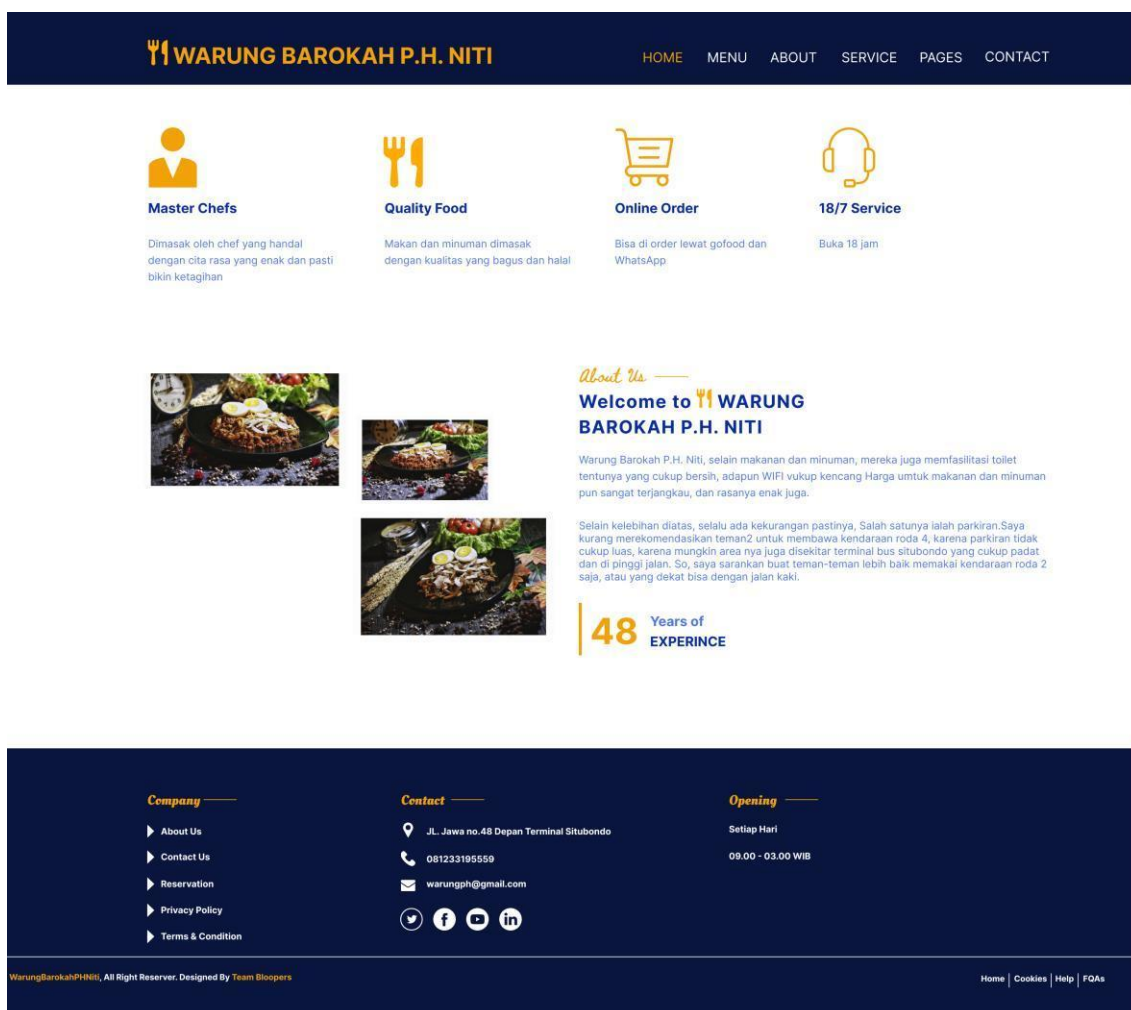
WARUNG BAROKAH P.H. NITI

HOME MENU ABOUT SERVICE PAGES CONTACT

Master Chefs

Dimasak oleh chef yang handal dengan cita rasa yang enak dan pasti bikin ketagihan

Quality Food

Makan dan minuman dimasak dengan kualitas yang bagus dan halal

Online Order

Bisa di order lewat gofood dan WhatsApp

18/7 Service

Buka 18 jam

About Us

Welcome to WARUNG BAROKAH P.H. NITI

Warung Barokah P.H. Niti, selain makanan dan minuman, mereka juga memfasilitasi toilet tentunya yang cukup bersih, adapun WIFI vukup kencang Harga umtuk makanan dan minuman pun sangat terjangkau, dan rasanya enak juga.

Selain kelebihan diatas, selalu ada kekurangan pastinya, Salah satunya ialah parkiran.Saya kurang merekomendasikan teman2 untuk membawa kendaraan roda 4, karena parkiran tidak cukup luas, karena mungkin area nya juga disekitar terminal bus situbondo yang cukup padat dan di pinggi jalan. So, saya sarankan buat teman-teman lebih baik memakai kendaraan roda 2 saja, atau yang dekat bisa dengan jalan kaki.

48 Years of EXPERINCE

Company

About Us
Contact Us
Reservation
Privacy Policy
Terms & Condition

Contact

JL. Jawa no.48 Depan Terminal Situbondo
081233195559
warungph@gmail.com

Opening

Setiap Hari
09.00 - 03.00 WIB

WarungBarokahPHNiti, All Right Reserver. Designed By Team Bloopers

Home | Cookies | Help | FQAs